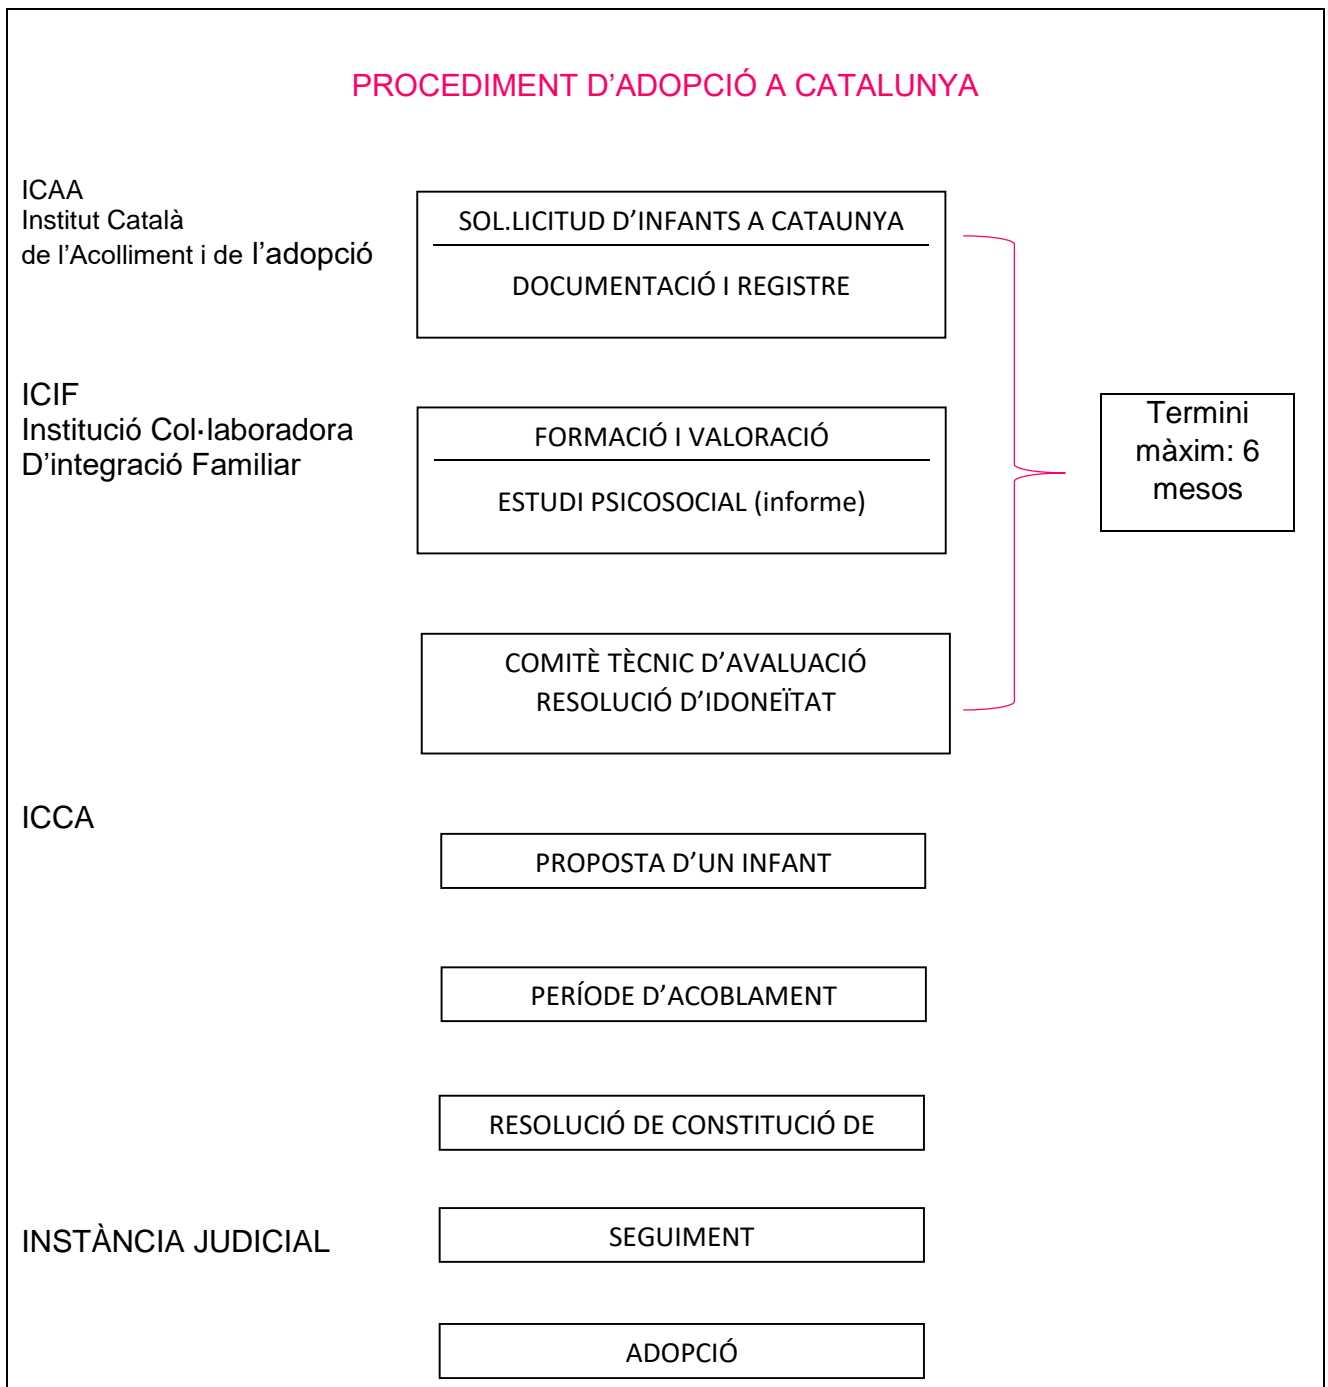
PROCEDIMENT D'ADOPCIÓ A CATALUNYA

ICAA
Institut Català de l'Acolliment i de l'adopció

SOL.LICITUD D'INFANTS A CATAUNYA

DOCUMENTACIÓ I REGISTRE

ICIF
Institució Col·laboradora D'integració Familiar

FORMACIÓ I VALORACIÓ

ESTUDI PSICOSOCIAL (informe)

Termini màxim: 6 mesos

COMITÈ TÈCNIC D'AVALUACIÓ
RESOLUCIÓ D'IDONEÏTAT

ICCA

PROPOSTA D'UN INFANT

PERÍODE D'ACOBLAMENT

RESOLUCIÓ DE CONSTITUCIÓ DE

INSTÀNCIA JUDICIAL

SEGUIMENT

ADOPCIÓ